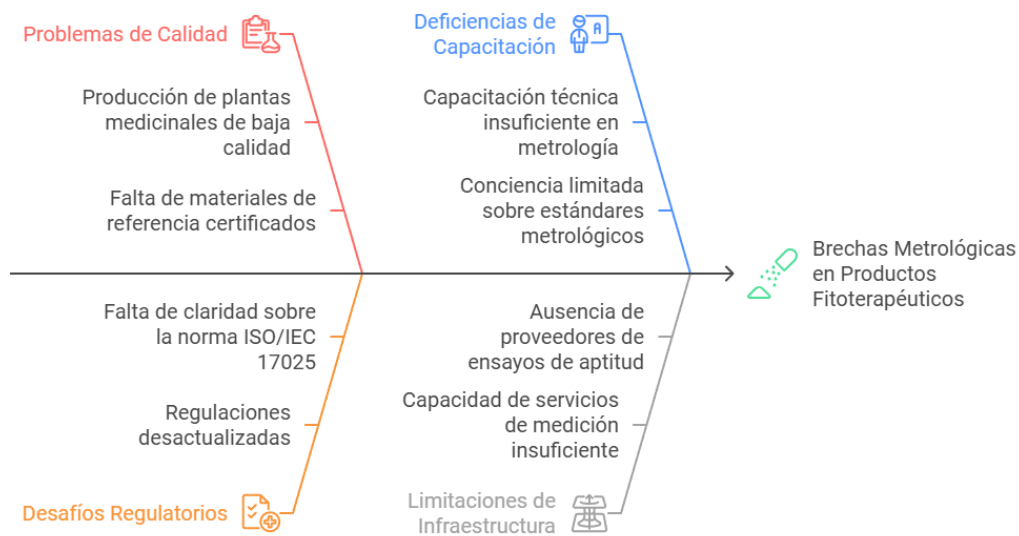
Problemas de Calidad

Producción de plantas medicinales de baja calidad

Falta de materiales de referencia certificados

Deficiencias de Capacitación

Capacitación técnica insuficiente en metrología

Conciencia limitada sobre estándares metrológicos

Brechas Metrológicas en Productos Fitoterapéuticos

Falta de claridad sobre la norma ISO/IEC 17025

Regulaciones desactualizadas

Desafíos Regulatorios

Ausencia de proveedores de ensayos de aptitud

Capacidad de servicios de medición insuficiente

Limitaciones de Infraestructura